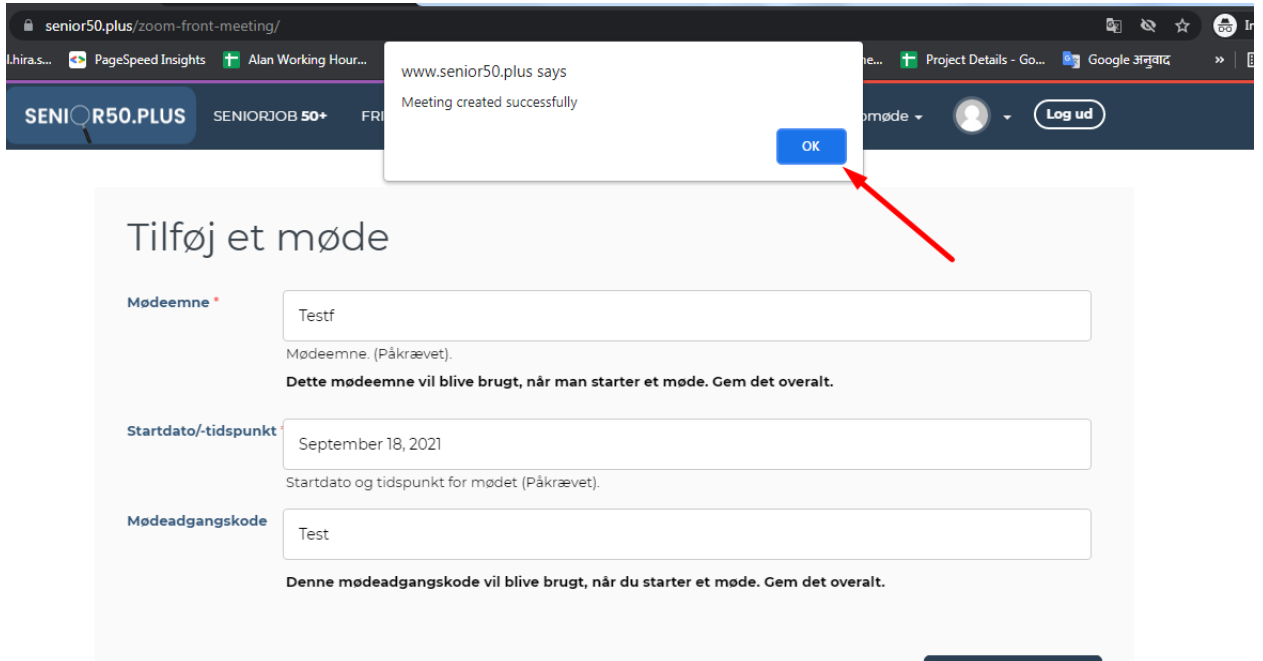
senior50.plus/zoom-front-meeting/

l.hira.s... PageSpeed Insights Alan Working Hour... ne... Project Details - Go... Google अनुवाद »

SENIOR50.PLUS SENIORJOB 50+ FRI omøde Log ud

www.senior50.plus says
Meeting created successfully
OK

Tilføj et møde

Mødeemne *
Testf
Mødeemne. (Påkrævet).
Dette mødeemne vil blive brugt, når man starter et møde. Gem det overalt.

Startdato/-tidspunkt *
September 18, 2021
Startdato og tidspunkt for mødet (Påkrævet).

Mødeadgangskode
Test
Denne mødeadgangskode vil blive brugt, når du starter et møde. Gem det overalt.